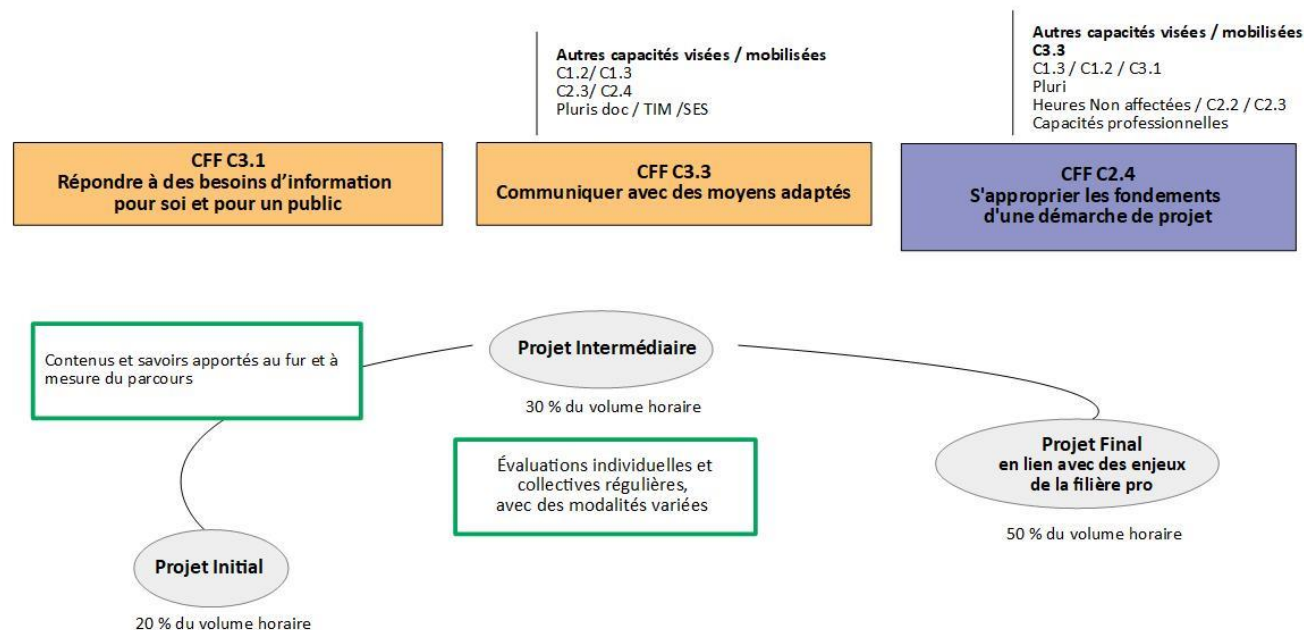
Autres capacités visées / mobilisées
C1.2/ C1.3
C2.3/ C2.4
Pluris doc / TIM /SES

Autres capacités visées / mobilisées
C3.3
C1.3 / C1.2 / C3.1
Pluri
Heures Non affectées / C2.2 / C2.3
Capacités professionnelles

CFF C3.1
Répondre à des besoins d'information pour soi et pour un public

CFF C3.3
Communiquer avec des moyens adaptés

CFF C2.4
S'approprier les fondements d'une démarche de projet

Contenus et savoirs apportés au fur et à mesure du parcours

Projet Intermédiaire

30 % du volume horaire

Évaluations individuelles et collectives régulières, avec des modalités variées

Projet Final
en lien avec des enjeux de la filière pro

50 % du volume horaire

Projet Initial

20 % du volume horaire